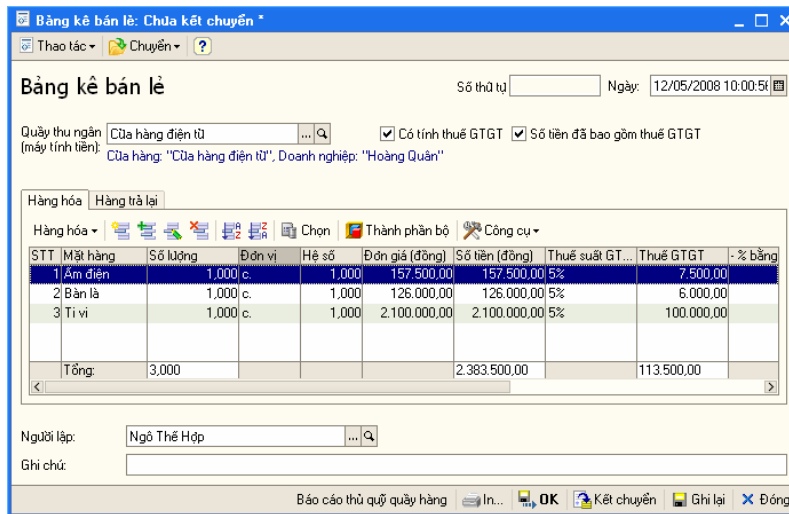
Bảng kê bán lẻ: Chưa kết chuyển *

Thao tác ▾ Chuyển ▾ ?

Bảng kê bán lẻ

Số thứ tự

Ngày: 12/05/2008 10:00:5(

Quầy thu ngân (máy tính tiền): Cửa hàng điện tử

Có tính thuế GTGT   Số tiền đã bao gồm thuế GTGT

Cửa hàng: "Cửa hàng điện tử", Doanh nghiệp: "Hoàng Quân"

Hàng hóa   Hàng trả lại

Hàng hóa ▾   Chọn   Thành phần bộ   Công cụ ▾

| STT | Mặt hàng | Số lượng | Đơn vị | Hệ số | Đơn giá (đồng) | Số tiền (đồng) | Thuế suất GT... | Thuế GTGT | - % bằng |
|---|---|---|---|---|---|---|---|---|---|
| 1 | Ấm điện | 1,000 | c. | 1,000 | 157.500,00 | 157.500,00 | 5% | 7.500,00 | |
| 2 | Bàn là | 1,000 | c. | 1,000 | 126.000,00 | 126.000,00 | 5% | 6.000,00 | |
| 3 | Ti vi | 1,000 | c. | 1,000 | 2.100.000,00 | 2.100.000,00 | 5% | 100.000,00 | |
| | Tổng: | 3,000 | | | | 2.383.500,00 | | 113.500,00 | |

Người lập: Ngô Thế Hợp

Ghi chú:

Báo cáo thủ quỹ quầy hàng   In...   OK   Kết chuyển   Ghi lại   Đóng